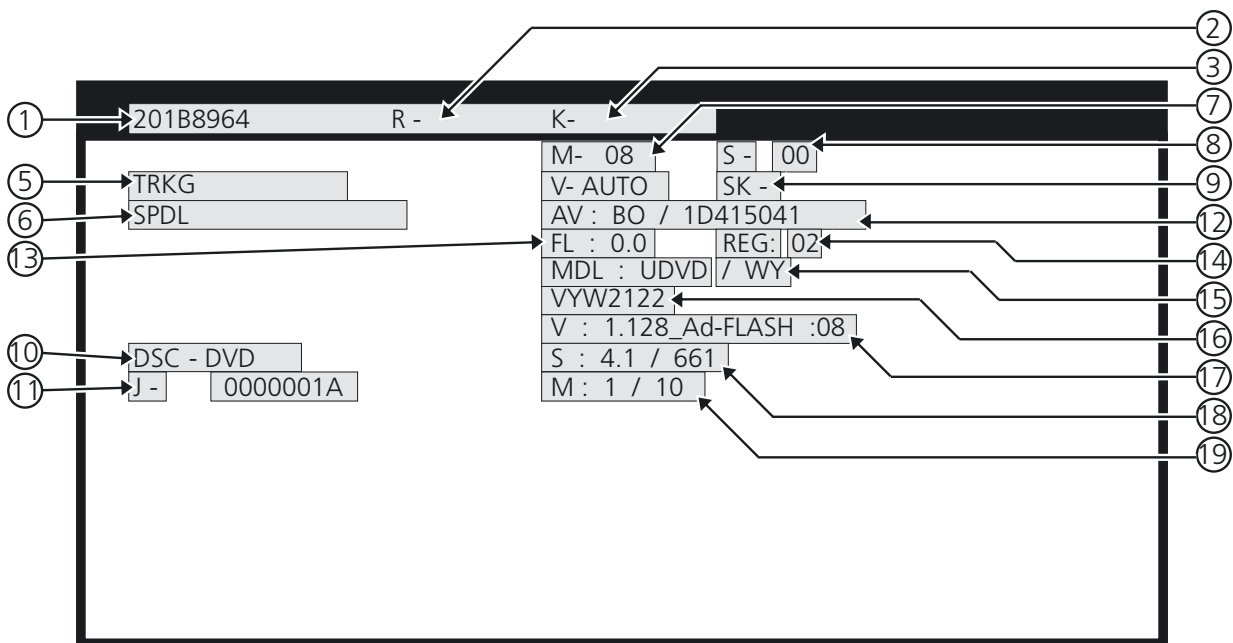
2
3
1 201B8964 R - K-
7
M- 08 S - 00
8
5 TRKG V- AUTO SK -
9
6 SPDL AV : BO / 1D415041
12
13 FL : 0.0 REG: 02
14
MDL : UDVD / WY
15
VYW2122
16
V : 1.128_Ad-FLASH :08
10 DSC - DVD
17
S : 4.1 / 661
11 J - 0000001A M : 1 / 10
18
19